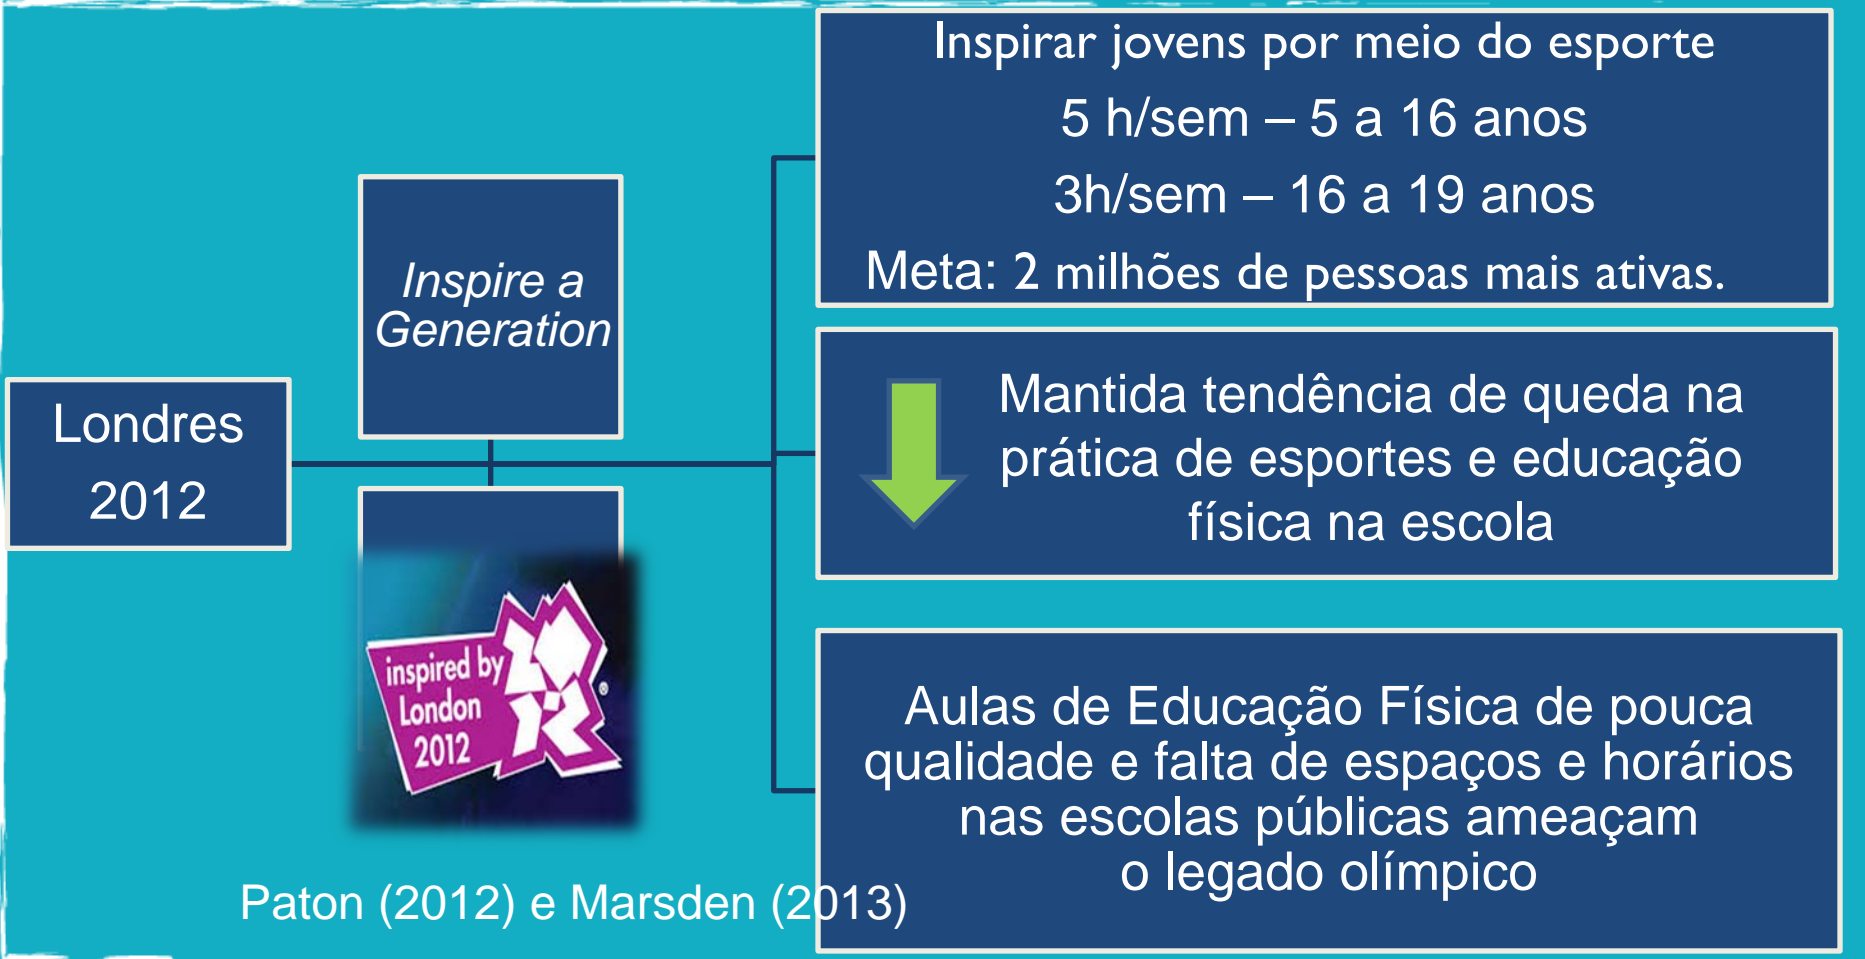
Londres 2012

Inspire a Generation

inspired by London 2012

Inspirar jovens por meio do esporte

5 h/sem – 5 a 16 anos

3h/sem – 16 a 19 anos

Meta: 2 milhões de pessoas mais ativas.

Mantida tendência de queda na prática de esportes e educação física na escola

Aulas de Educação Física de pouca qualidade e falta de espaços e horários nas escolas públicas ameaçam o legado olímpico

Paton (2012) e Marsden (2013)